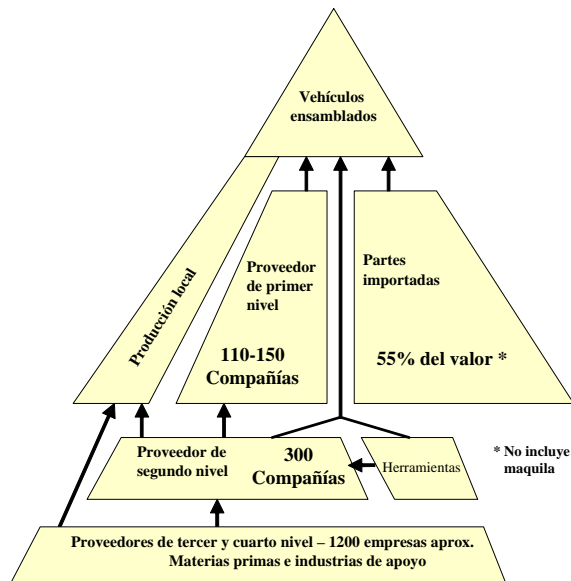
Vehículos ensamblados

Producción local

Proveedor de primer nivel

110-150 Compañías

Partes importadas

55% del valor *

Proveedor de segundo nivel

300 Compañías

Herramientas

* No incluye maquila

Proveedores de tercer y cuarto nivel – 1200 empresas aprox.
Materias primas e industrias de apoyo